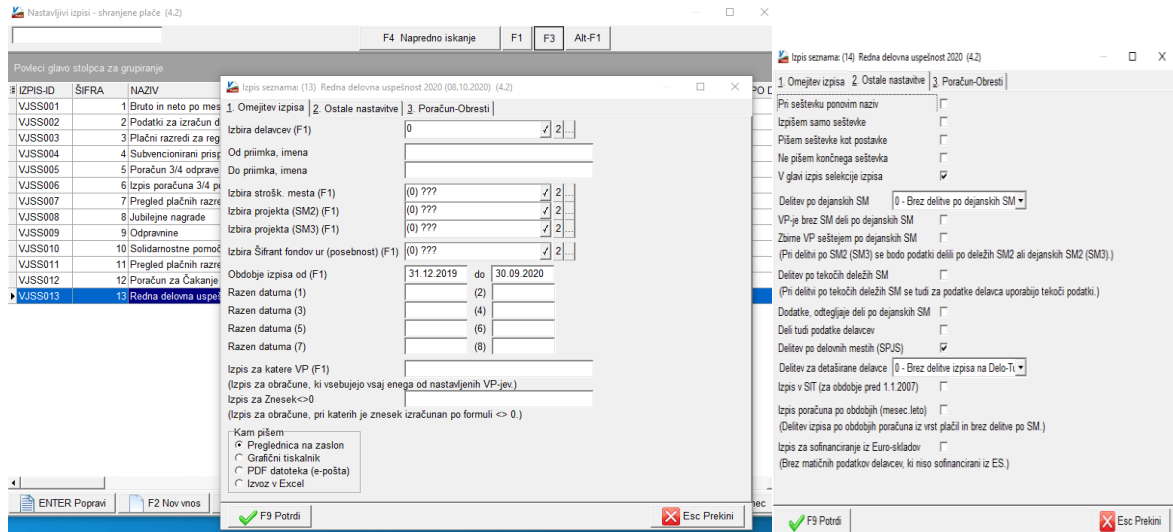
Nastavljivi izpisi - shranjene plače (4.2)

F4 Napredno iskanje | F1 | F3 | Alt-F1

Povleci glavo stolpca za grupiranje

| IZPIS-ID | ŠIFRA | NAZIV |
|---|---|---|
| VJSS001 | 1 | Bruto in neto po mes |
| VJSS002 | 2 | Podatki za izračun d |
| VJSS003 | 3 | Plačni razredi za reg |
| VJSS004 | 4 | Subvencionirani prisp |
| VJSS005 | 5 | Poračun 3/4 odprave |
| VJSS006 | 6 | Izpis poračuna 3/4 po |
| VJSS007 | 7 | Pregled plačnih razre |
| VJSS008 | 8 | Jubilejne nagrade |
| VJSS009 | 9 | Odpravnine |
| VJSS010 | 10 | Solidarnostne pomoč |
| VJSS011 | 11 | Pregled plačnih razre |
| VJSS012 | 12 | Poračun za Čakanje |
| VJSS013 | 13 | Redna delovna uspeš |

ENTER Popravi | F2 Nov vnos

Izpis seznama: (13) Redna delovna uspešnost 2020 (08.10.2020) (4.2)

1. Omejitev izpisa | 2. Ostale nastavitve | 3. Poračun-Obresti

Izbira delavcev (F1) 0 2
Od priimka, imena
Do priimka, imena
Izbira strošk. mesta (F1) (0) ??? 2
Izbira projekta (SM2) (F1) (0) ??? 2
Izbira projekta (SM3) (F1) (0) ??? 2
Izbira Šifrant fondov ur (posebnost) (F1) (0) ??? 2
Obdobje izpisa od (F1) 31.12.2019 do 30.09.2020
Razen datuma (1) (2)
Razen datuma (3) (4)
Razen datuma (5) (6)
Razen datuma (7) (8)
Izpis za katere VP (F1)
(Izpis za obračune, ki vsebujejo vsaj enega od nastavljenih VP-jev.)
Izpis za Znesek<>0
(Izpis za obračune, pri katerih je znesek izračunan po formuli <> 0.)

Kam pišem
Preglednica na zaslon
Grafični tiskalnik
PDF datoteka (e-pošta)
Izvoz v Excel

F9 Potrdi | Esc Prekini

Izpis seznama: (14) Redna delovna uspešnost 2020 (4.2)

1. Omejitev izpisa | 2. Ostale nastavitve | 3. Poračun-Obresti

Pri seštevku ponovim naziv
Izpišem samo seštevke
Pišem seštevke kot postavke
Ne pišem končnega seštevka
V glavi izpis selekcije izpisa
Delitev po dejanskih SM 0 - Brez delitve po dejanskih SM
VP-je brez SM deli po dejanskih SM
Zbirne VP seštejem po dejanskih SM
(Pri delitvi po SM2 (SM3) se bodo podatki delili po deležih SM2 ali dejanskih SM2 (SM3).)
Delitev po tekočih deležih SM
(Pri delitvi po tekočih deležih SM se tudi za podatke delavca uporabijo tekoči podatki.)
Dodatke, odtegljaje deli po dejanskih SM
Deli tudi podatke delavcev
Delitev po delovnih mestih (SPJS)
Delitev za detaširane delavce 0 - Brez delitve izpisa na Delo-Tr
Izpis v SIT (za obdobje pred 1.1.2007)
Izpis poračuna po obdobjih (mesec.leto)
(Delitev izpisa po obdobjih poračuna iz vrst plačil in brez delitve po SM.)
Izpis za sofinanciranje iz Euro-skladov
(Brez matičnih podatkov delavcev, ki niso sofinancirani iz ES.)

F9 Potrdi | Esc Prekini